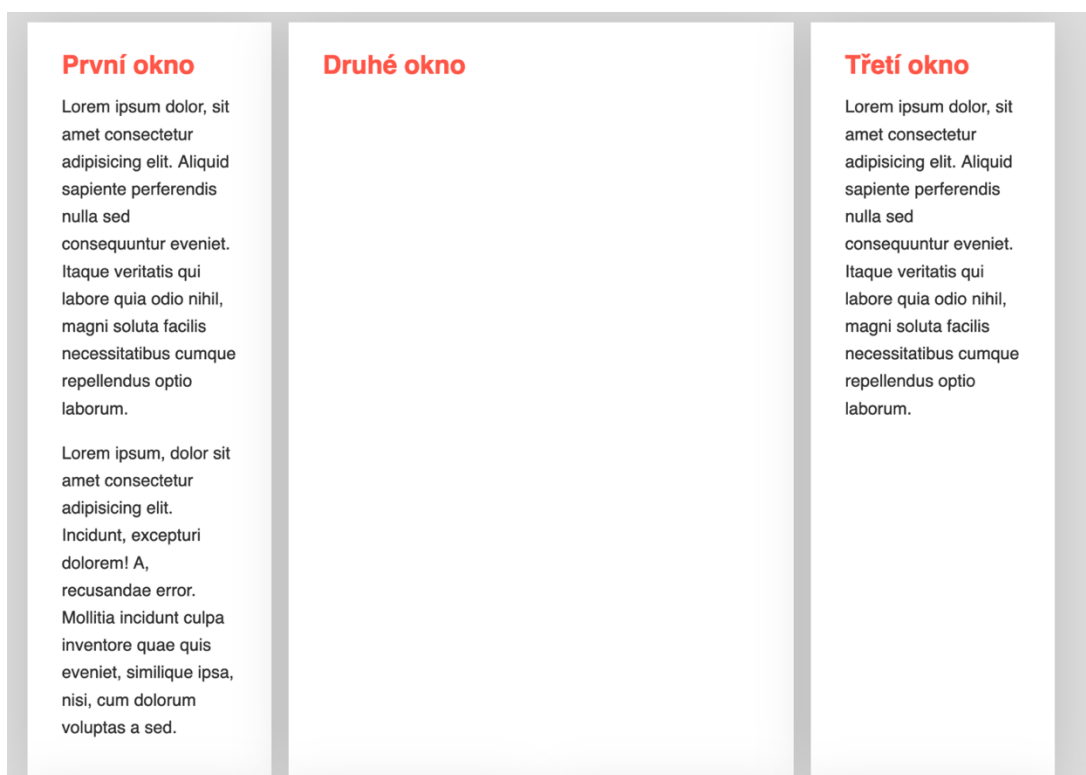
První okno

Lorem ipsum dolor, sit amet consectetur adipisicing elit. Aliquid sapiente perferendis nulla sed consequuntur eveniet. Itaque veritatis qui labore quia odio nihil, magni soluta facilis necessitatibus cumque repellendus optio laborum.

Lorem ipsum, dolor sit amet consectetur adipisicing elit. Incidunt, excepturi dolorem! A, recusandae error. Mollitia incidunt culpa inventore quae quis eveniet, similique ipsa, nisi, cum dolorum voluptas a sed.

Druhé okno

Třetí okno

Lorem ipsum dolor, sit amet consectetur adipisicing elit. Aliquid sapiente perferendis nulla sed consequuntur eveniet. Itaque veritatis qui labore quia odio nihil, magni soluta facilis necessitatibus cumque repellendus optio laborum.